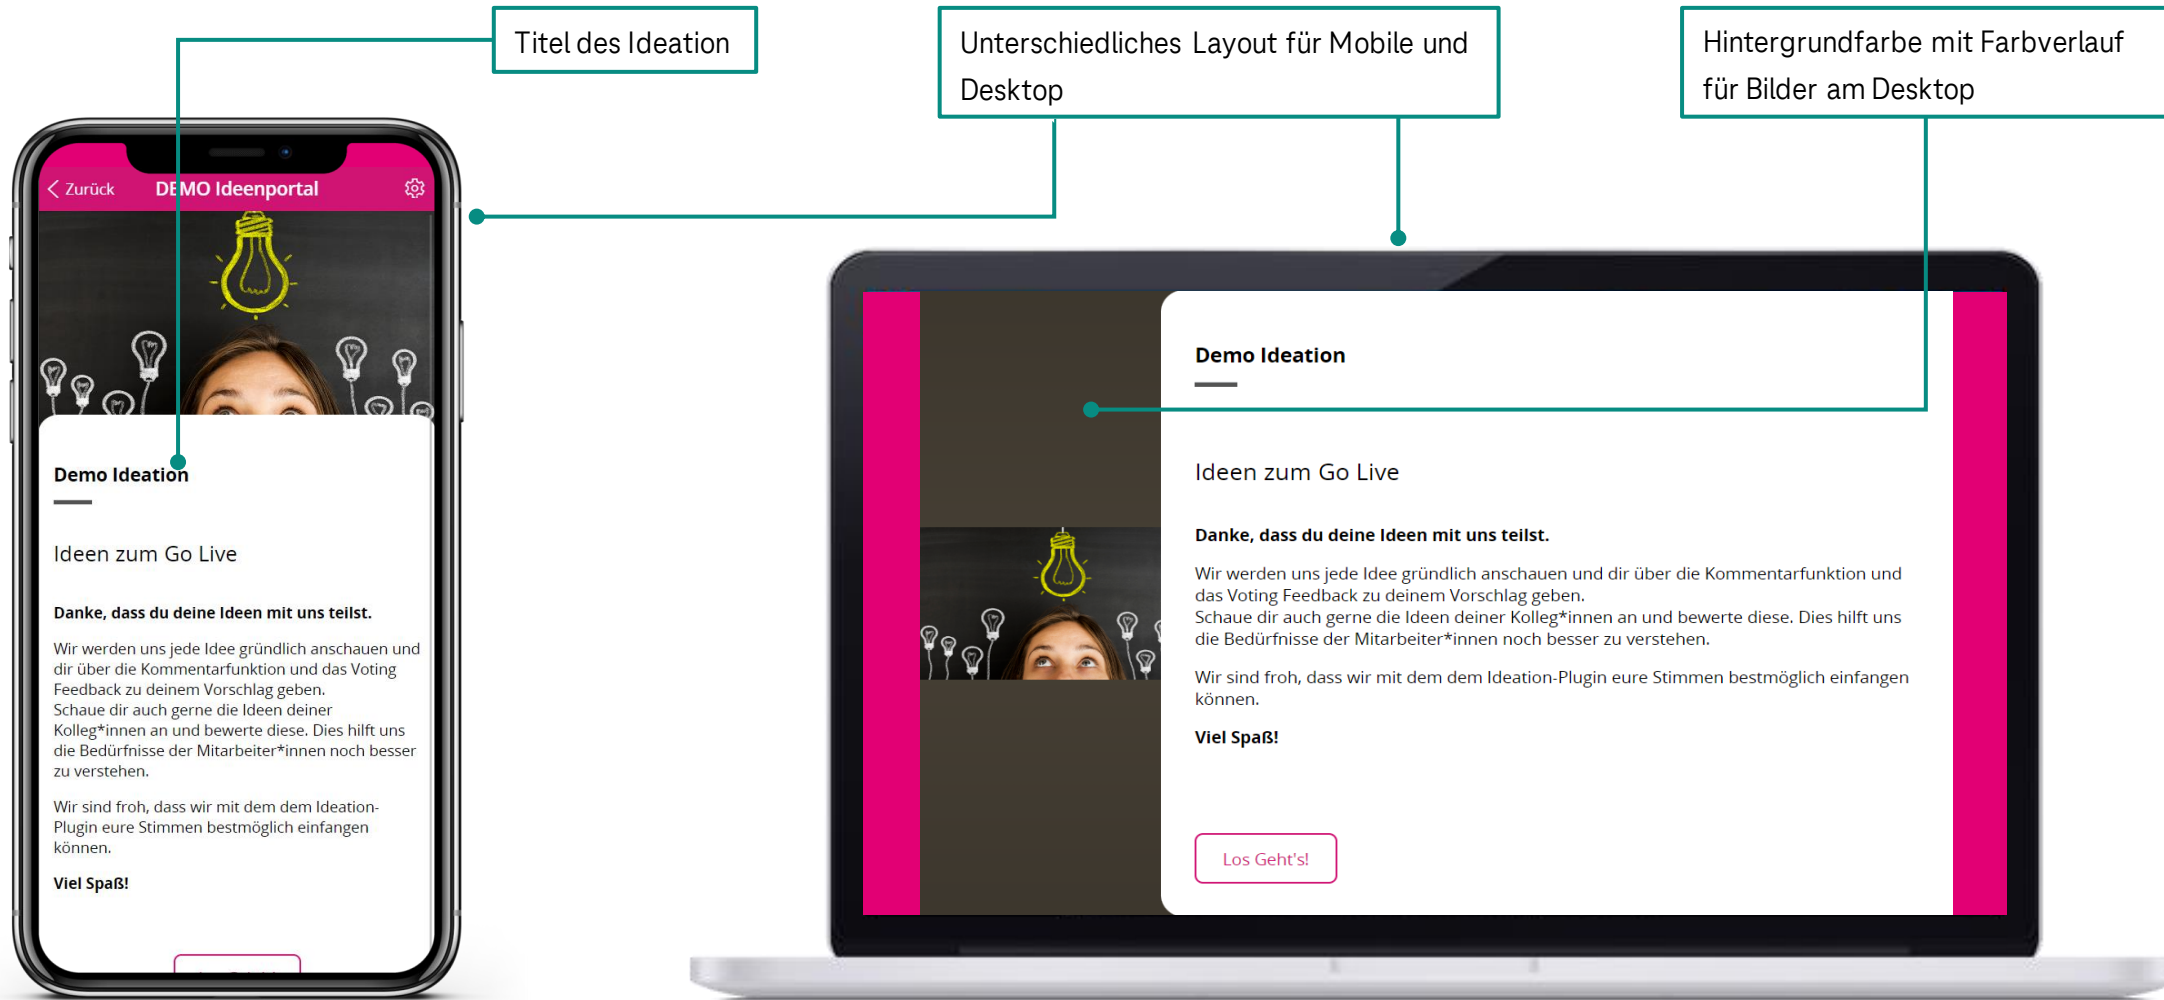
Titel des Ideation

Unterschiedliches Layout für Mobile und Desktop

Hintergrundfarbe mit Farbverlauf für Bilder am Desktop

Zurück DEMO Ideenportal

Demo Ideation

Ideen zum Go Live

Danke, dass du deine Ideen mit uns teilst.

Wir werden uns jede Idee gründlich anschauen und dir über die Kommentarfunktion und das Voting Feedback zu deinem Vorschlag geben.
Schaue dir auch gerne die Ideen deiner Kolleg*innen an und bewerte diese. Dies hilft uns die Bedürfnisse der Mitarbeiter*innen noch besser zu verstehen.

Wir sind froh, dass wir mit dem dem Ideation-Plugin eure Stimmen bestmöglich einfangen können.

Viel Spaß!

Demo Ideation

Ideen zum Go Live

Danke, dass du deine Ideen mit uns teilst.

Wir werden uns jede Idee gründlich anschauen und dir über die Kommentarfunktion und das Voting Feedback zu deinem Vorschlag geben.
Schaue dir auch gerne die Ideen deiner Kolleg*innen an und bewerte diese. Dies hilft uns die Bedürfnisse der Mitarbeiter*innen noch besser zu verstehen.

Wir sind froh, dass wir mit dem dem Ideation-Plugin eure Stimmen bestmöglich einfangen können.

Viel Spaß!

Los Geht's!